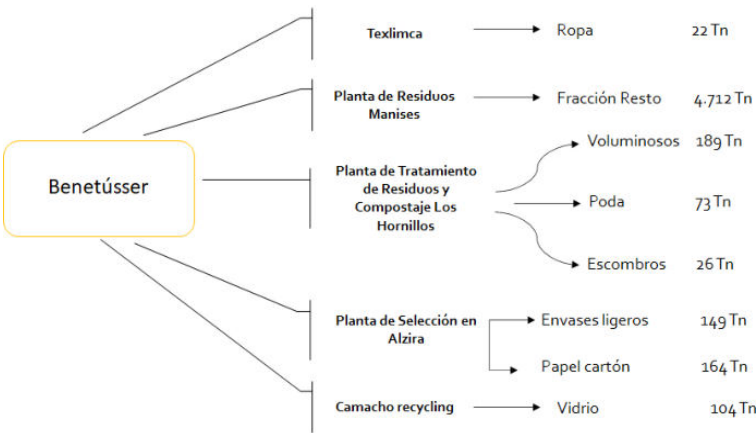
Benetússer

Texlimca
Ropa 22 Tn

Planta de Residuos Manises
Fracción Resto 4.712 Tn

Planta de Tratamiento de Residuos y Compostaje Los Hornillos
Voluminosos 189 Tn
Poda 73 Tn
Escombros 26 Tn

Planta de Selección en Alzira
Envases ligeros 149 Tn
Papel cartón 164 Tn

Camacho recycling
Vidrio 104 Tn